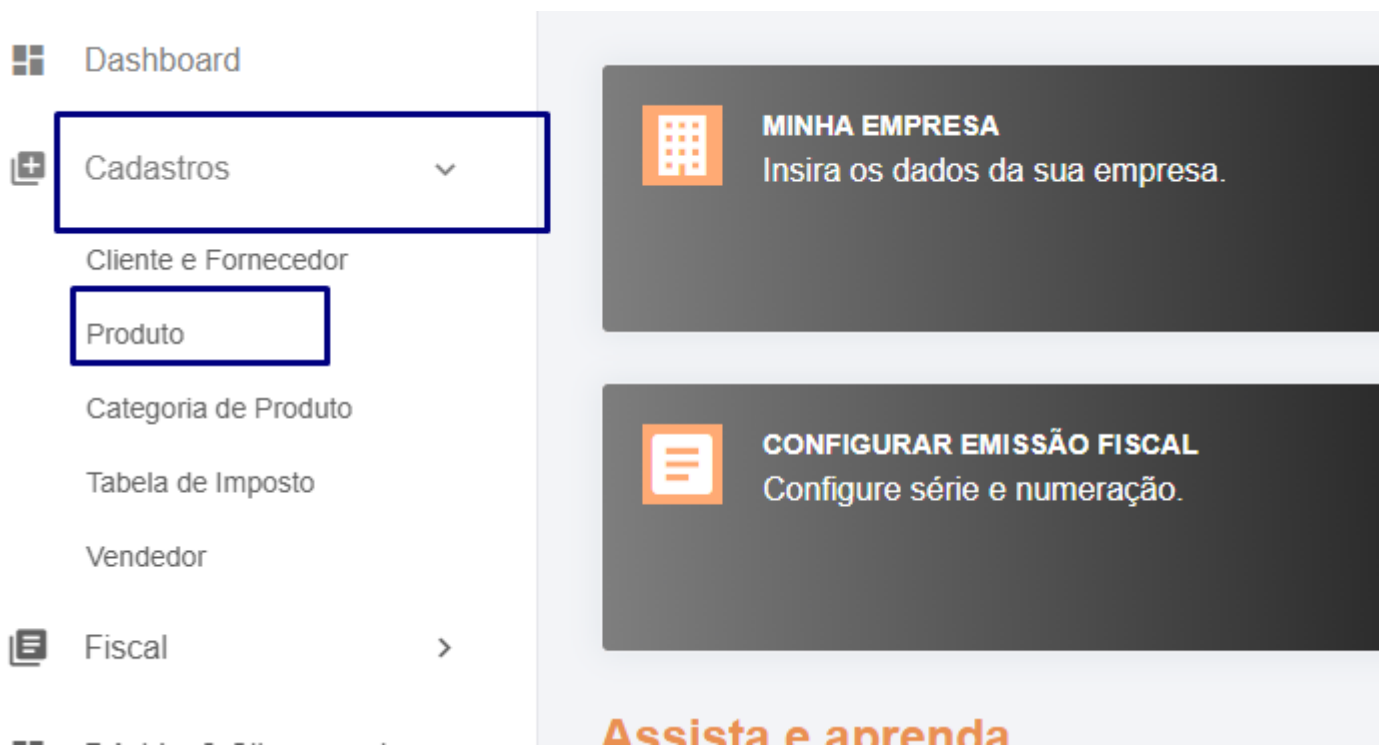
Dashboard

Cadastros

Cliente e Fornecedor

Produto

Categoria de Produto

Tabela de Imposto

Vendedor

Fiscal

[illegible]

MINHA EMPRESA
Insira os dados da sua empresa.

CONFIGURAR EMISSÃO FISCAL
Configure série e numeração.

Assista e aprenda